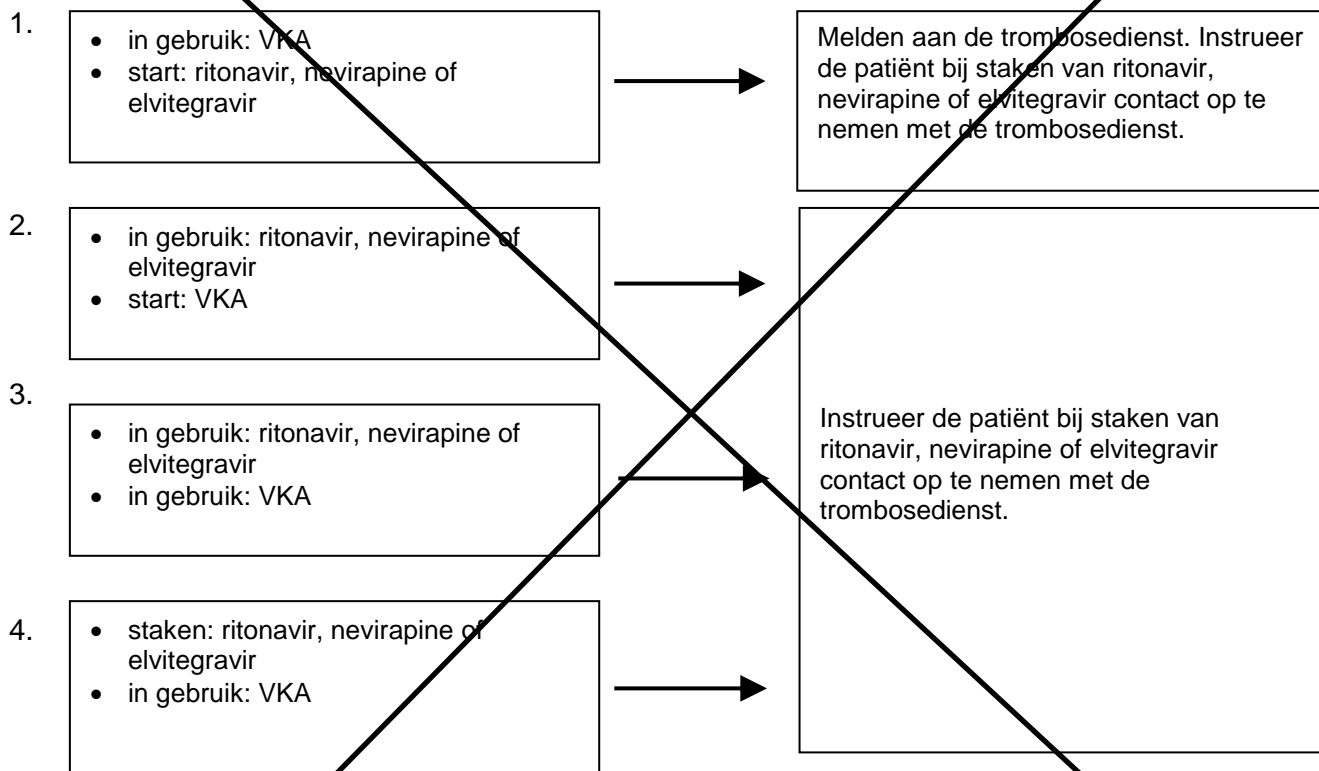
1.
- in gebruik: VKA
- start: ritonavir, nevirapine of elvitegravir

Melden aan de trombosedienst. Instrueer de patiënt bij staken van ritonavir, nevirapine of elvitegravir contact op te nemen met de trombosedienst.

2.
- in gebruik: ritonavir, nevirapine of elvitegravir
- start: VKA

3.
- in gebruik: ritonavir, nevirapine of elvitegravir
- in gebruik: VKA

Instrueer de patiënt bij staken van ritonavir, nevirapine of elvitegravir contact op te nemen met de trombosedienst.

4.
- staken: ritonavir, nevirapine of elvitegravir
- in gebruik: VKA